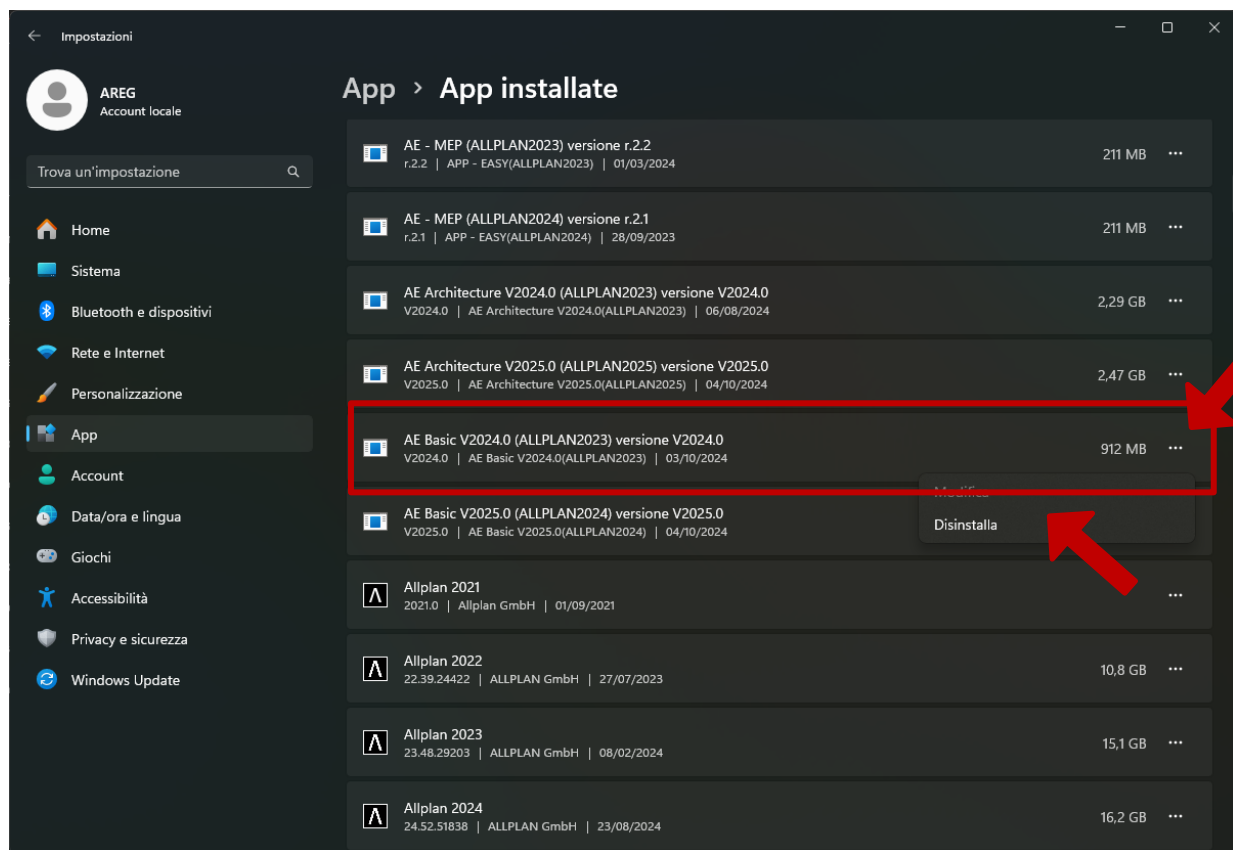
Impostazioni

AREG
Account locale

Trova un'impostazione

Home
Sistema
Bluetooth e dispositivi
Rete e Internet
Personalizzazione
App
Account
Data/ora e lingua
Giochi
Accessibilità
Privacy e sicurezza
Windows Update

App › App installate

AE - MEP (ALLPLAN2023) versione r.2.2
r.2.2 | APP - EASY(ALLPLAN2023) | 01/03/2024
211 MB

AE - MEP (ALLPLAN2024) versione r.2.1
r.2.1 | APP - EASY(ALLPLAN2024) | 28/09/2023
211 MB

AE Architecture V2024.0 (ALLPLAN2023) versione V2024.0
V2024.0 | AE Architecture V2024.0(ALLPLAN2023) | 06/08/2024
2,29 GB

AE Architecture V2025.0 (ALLPLAN2025) versione V2025.0
V2025.0 | AE Architecture V2025.0(ALLPLAN2025) | 04/10/2024
2,47 GB

AE Basic V2024.0 (ALLPLAN2023) versione V2024.0
V2024.0 | AE Basic V2024.0(ALLPLAN2023) | 03/10/2024
912 MB

Modifica
Disinstalla

AE Basic V2025.0 (ALLPLAN2024) versione V2025.0
V2025.0 | AE Basic V2025.0(ALLPLAN2024) | 04/10/2024

Allplan 2021
2021.0 | Allplan GmbH | 01/09/2021

Allplan 2022
22.39.24422 | ALLPLAN GmbH | 27/07/2023
10,8 GB

Allplan 2023
23.48.29203 | ALLPLAN GmbH | 08/02/2024
15,1 GB

Allplan 2024
24.52.51838 | ALLPLAN GmbH | 23/08/2024
16,2 GB